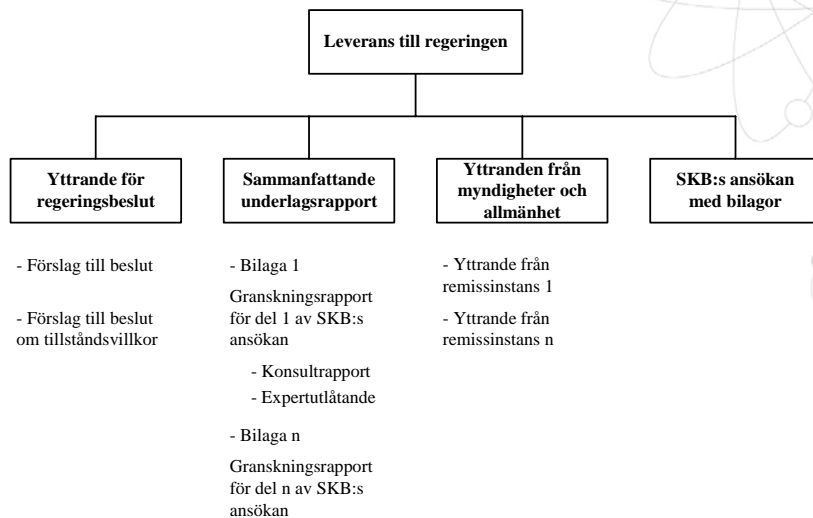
Leverans till regeringen

Yttrande för regeringsbeslut

- Förslag till beslut

- Förslag till beslut om tillståndsvillkor

Sammanfattande underlagsrapport

- Bilaga 1

Granskningsrapport för del 1 av SKB:s ansökan

- Konsultrapport
- Expertutlåtande

- Bilaga n

Granskningsrapport för del n av SKB:s ansökan

Yttranden från myndigheter och allmänhet

- Yttrande från remissinstans 1

- Yttrande från remissinstans n

SKB:s ansökan med bilagor